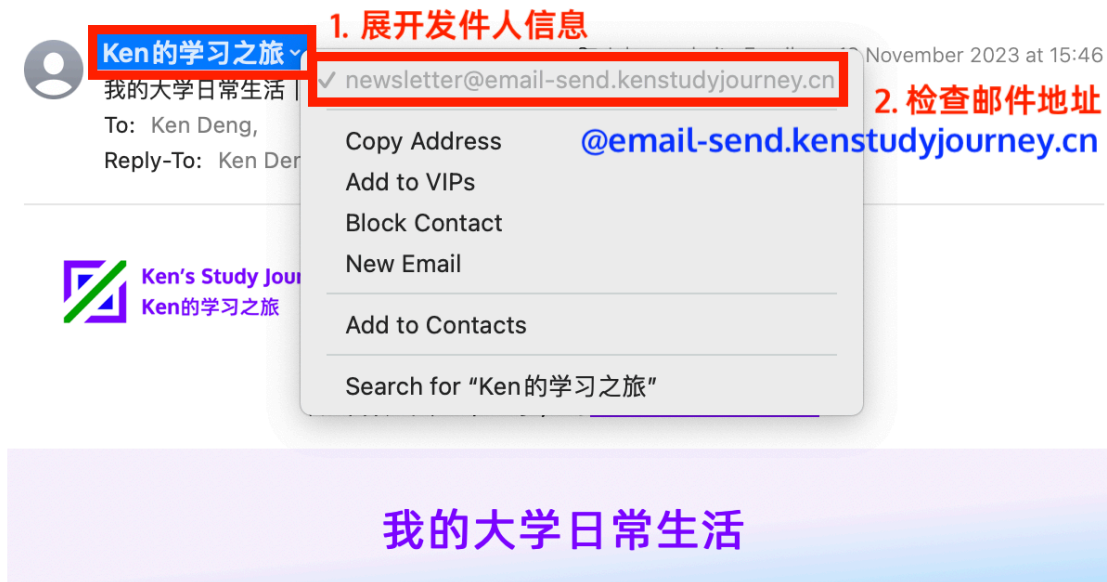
Ken的学习之旅

1. 展开发件人信息

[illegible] November 2023 at 15:46

我的大学日常生活 |

To: Ken Deng,

Reply-To: Ken Den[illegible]

✓ newsletter@email-send.kenstudyjourney.cn

2. 检查邮件地址

Copy Address

@email-send.kenstudyjourney.cn

Add to VIPs

Block Contact

New Email

Add to Contacts

Search for “Ken的学习之旅”

Ken's Study Jour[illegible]

Ken的学习之旅

我的大学日常生活